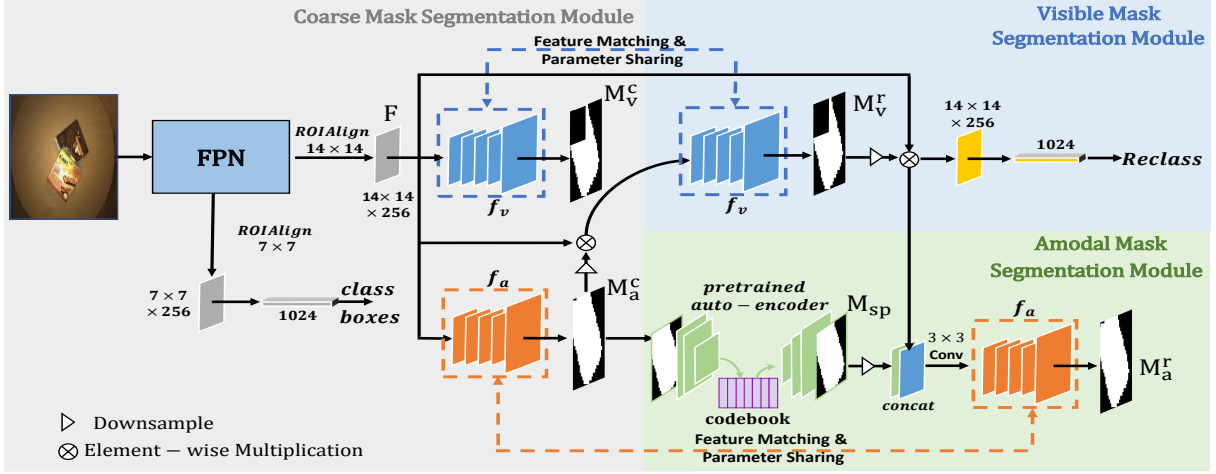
Coarse Mask Segmentation Module

Visible Mask Segmentation Module

Feature Matching & Parameter Sharing

FPN

ROIAlign $14 \times 14$

F

$M_v^c$

$M_v^r$

$14 \times 14$ $\times 256$

1024

Reclass

$14 \times 14$ $\times 256$

$f_v$

$f_v$

ROIAlign $7 \times 7$

Amodal Mask Segmentation Module

$f_a$

$M_a^c$

pretrained auto − encoder

$M_{sp}$

$f_a$

$7 \times 7$ $\times 256$

1024

class

boxes

$3 \times 3$ Conv

$M_a^r$

codebook

concat

Feature Matching & Parameter Sharing

▷ Downsample

⊗ Element − wise Multiplication